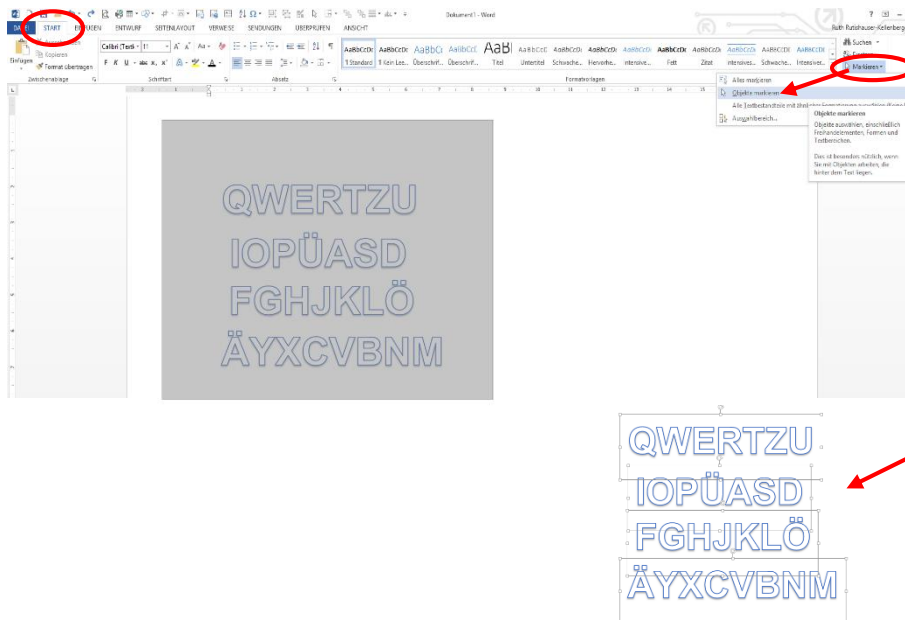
Dokument1 - Word

Ruth Rutishauser-Kellenberg

DATEI START EINFÜGEN ENTWURF SEITENLAYOUT VERWEISE SENDUNGEN ÜBERPRÜFEN ANSICHT

Einfügen
Ausschneiden
Kopieren
Format übertragen
Zwischenablage

Calibri (Textk 11
Schriftart

Absatz

AaBbCcDc ¶ Standard
AaBbCcDc ¶ Kein Lee...
AaBbC Überschrif...
AaBbCc Überschrif...
AaB Titel
AaBbCcD Untertitel
AaBbCcDc Schwache...
AaBbCcDc Hervorhe...
AaBbCcDc Intensive...
AaBbCcDc Fett
AaBbCcDc Zitat
AaBbCcDc Intensives...
AABBCCDE Schwache...
AABBCCDE Intensiver...
Formatvorlagen

Suchen
Ersetzen
Markieren

Alles markieren
Objekte markieren
Alle Textbestandteile mit ähnlicher Formatierung markieren (keine Daten)
Auswahlbereich...

Objekte markieren
Objekte auswählen, einschließlich Freihandelementen, Formen und Textbereichen.

Dies ist besonders nützlich, wenn Sie mit Objekten arbeiten, die hinter dem Text liegen.

QWERTZU
IOPÜASD
FGHJKLÖ
ÄYXCVBNM

QWERTZU
IOPÜASD
FGHJKLÖ
ÄYXCVBNM